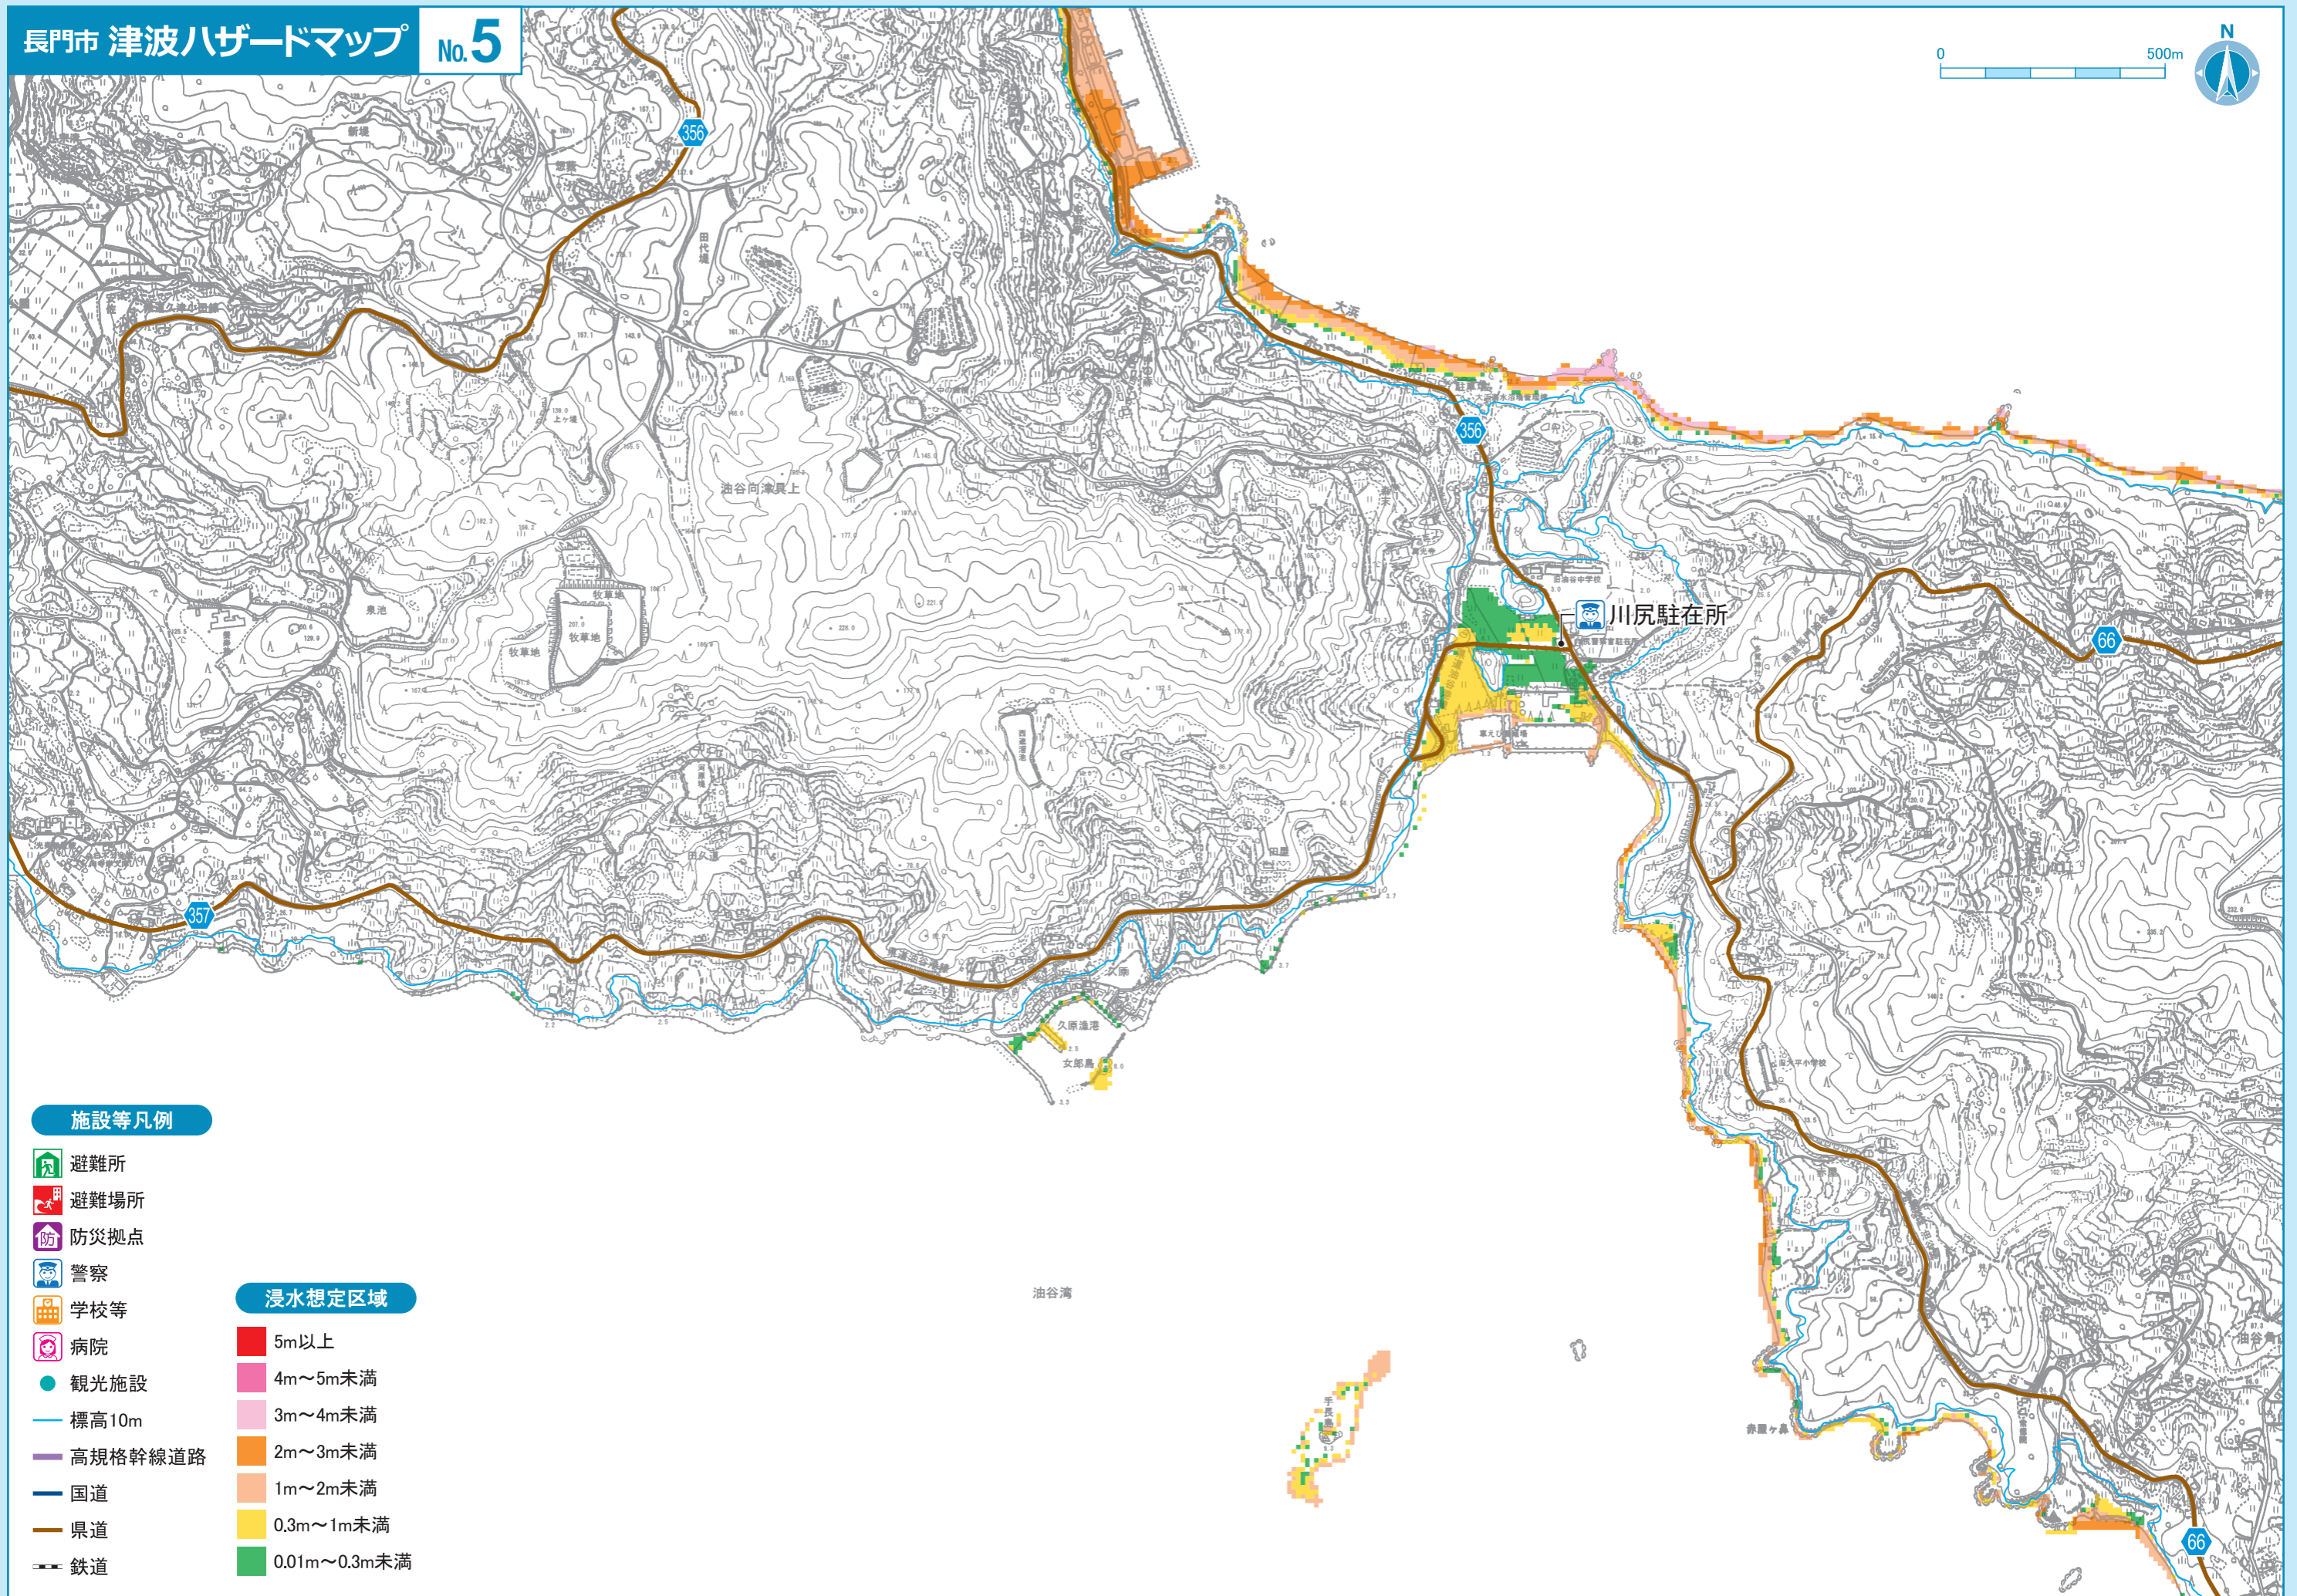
長門市 津波ハザードマップ No.5

0 500m
N

356
357
66
川尻駐在所
油谷湾
久原漁港
女郎島
赤瀬ヶ鼻
大浜
牧草地
泉池
油谷向津具上

施設等凡例
避難所
避難場所
防災拠点
警察
学校等
病院
観光施設
標高10m
高規格幹線道路
国道
県道
鉄道

浸水想定区域
5m以上
4m～5m未満
3m～4m未満
2m～3m未満
1m～2m未満
0.3m～1m未満
0.01m～0.3m未満